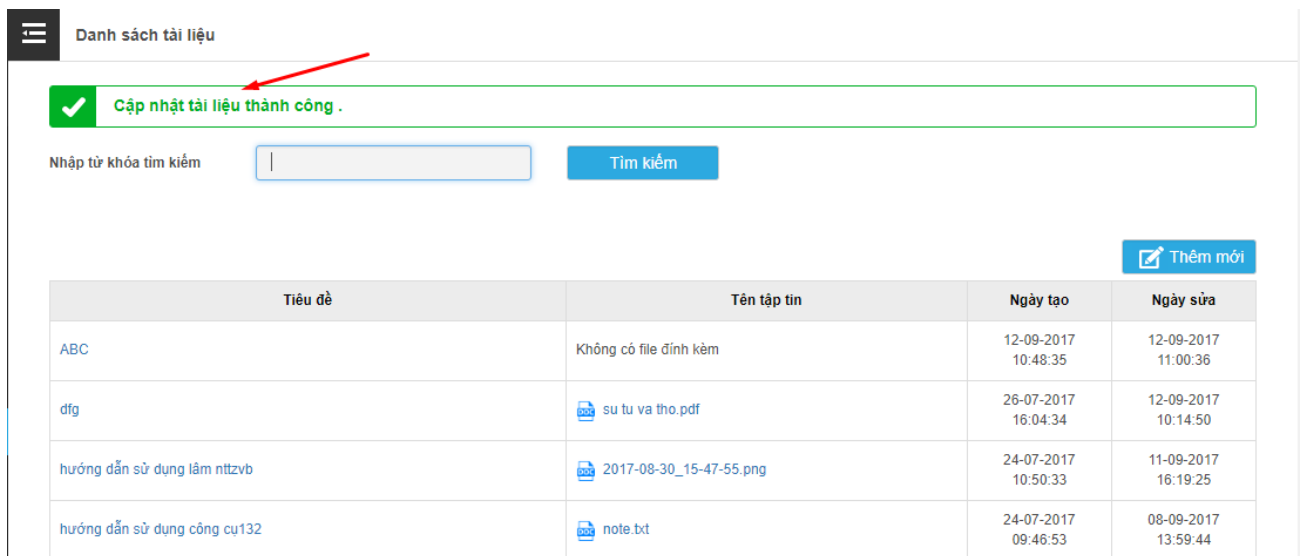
Danh sách tài liệu

Cập nhật tài liệu thành công .

Nhập từ khóa tìm kiếm

Tìm kiếm

Thêm mới

| Tiêu đề | Tên tập tin | Ngày tạo | Ngày sửa |
|---|---|---|---|
| ABC | Không có file đính kèm | 12-09-2017 10:48:35 | 12-09-2017 11:00:36 |
| dfg | su tu va tho.pdf | 26-07-2017 16:04:34 | 12-09-2017 10:14:50 |
| hướng dẫn sử dụng lâm nttzvb | 2017-08-30_15-47-55.png | 24-07-2017 10:50:33 | 11-09-2017 16:19:25 |
| hướng dẫn sử dụng công cụ132 | note.txt | 24-07-2017 09:46:53 | 08-09-2017 13:59:44 |